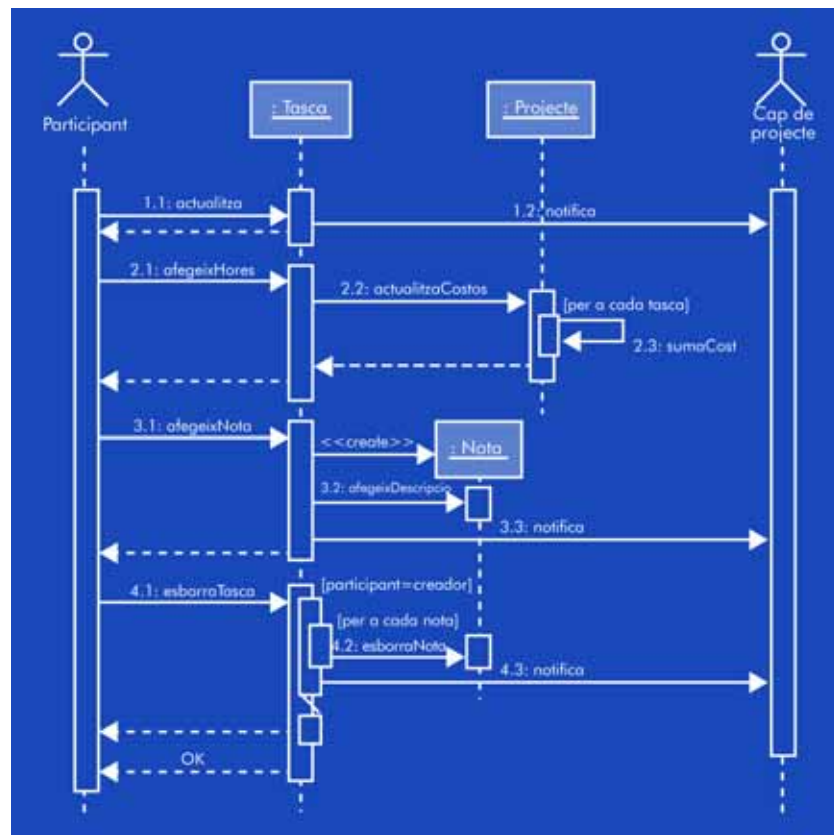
Participant

: Tasca

: Projecte

Cap de projecte

1.1: actualitza

1.2: notifica

2.1: afegeixHores

2.2: actualitzaCostos

[per a cada tasca]

2.3: sumaCost

3.1: afegeixNota

<<create>>

: Nota

3.2: afegeixDescripcio

3.3: notifica

4.1: esborraTasca

[participant=creador]

[per a cada nota]

4.2: esborraNota

4.3: notifica

OK